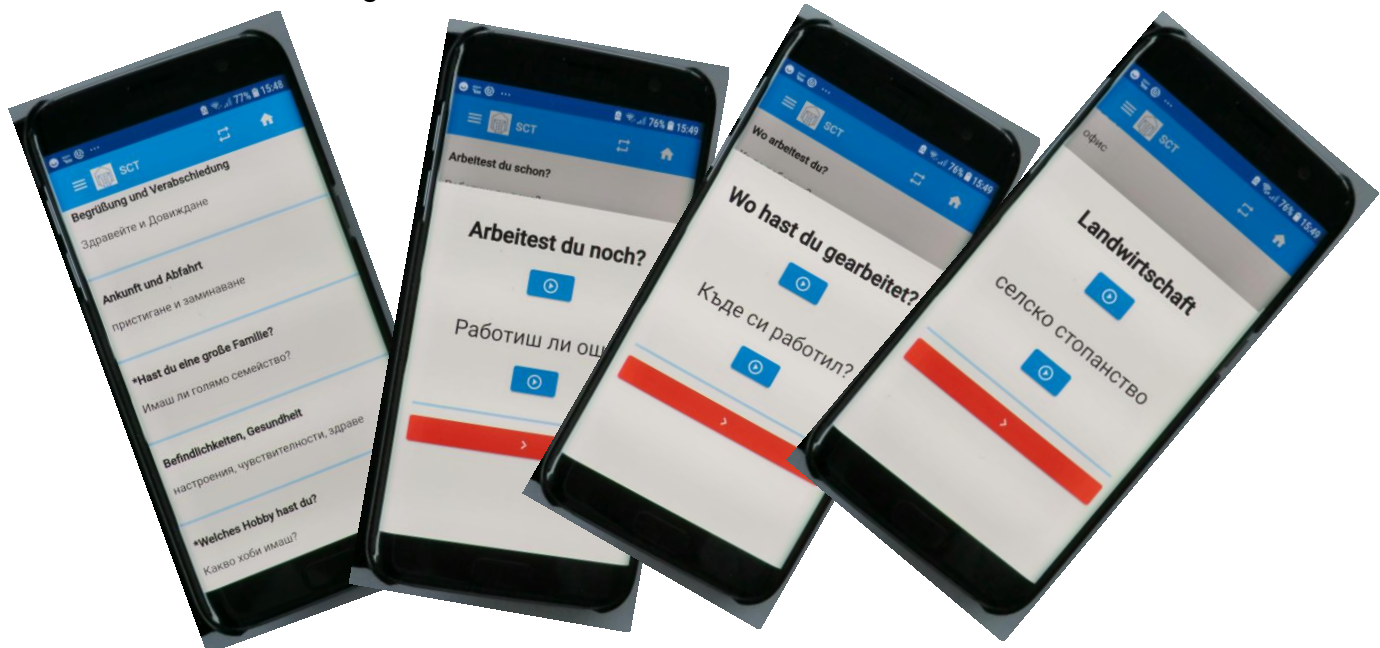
77% 15:48
SCT
Begrüßung und Verabschiedung
Здравейте и Довиждане
Ankunft und Abfahrt
пристигане и заминаване
*Hast du eine große Familie?
Имаш ли голямо семейство?
Befindlichkeiten, Gesundheit
настроения, чувствителности, здраве
*Welches Hobby hast du?
Какво хоби имаш?

76% 15:49
SCT
Arbeitest du schon?
Arbeitest du noch?
Работиш ли ощ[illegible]

76% 15:49
SCT
Wo arbeitest du?
Wo hast du gearbeitet?
Къде си работил?

76% 15:48
SCT
офис
Landwirtschaft
селско стопанство